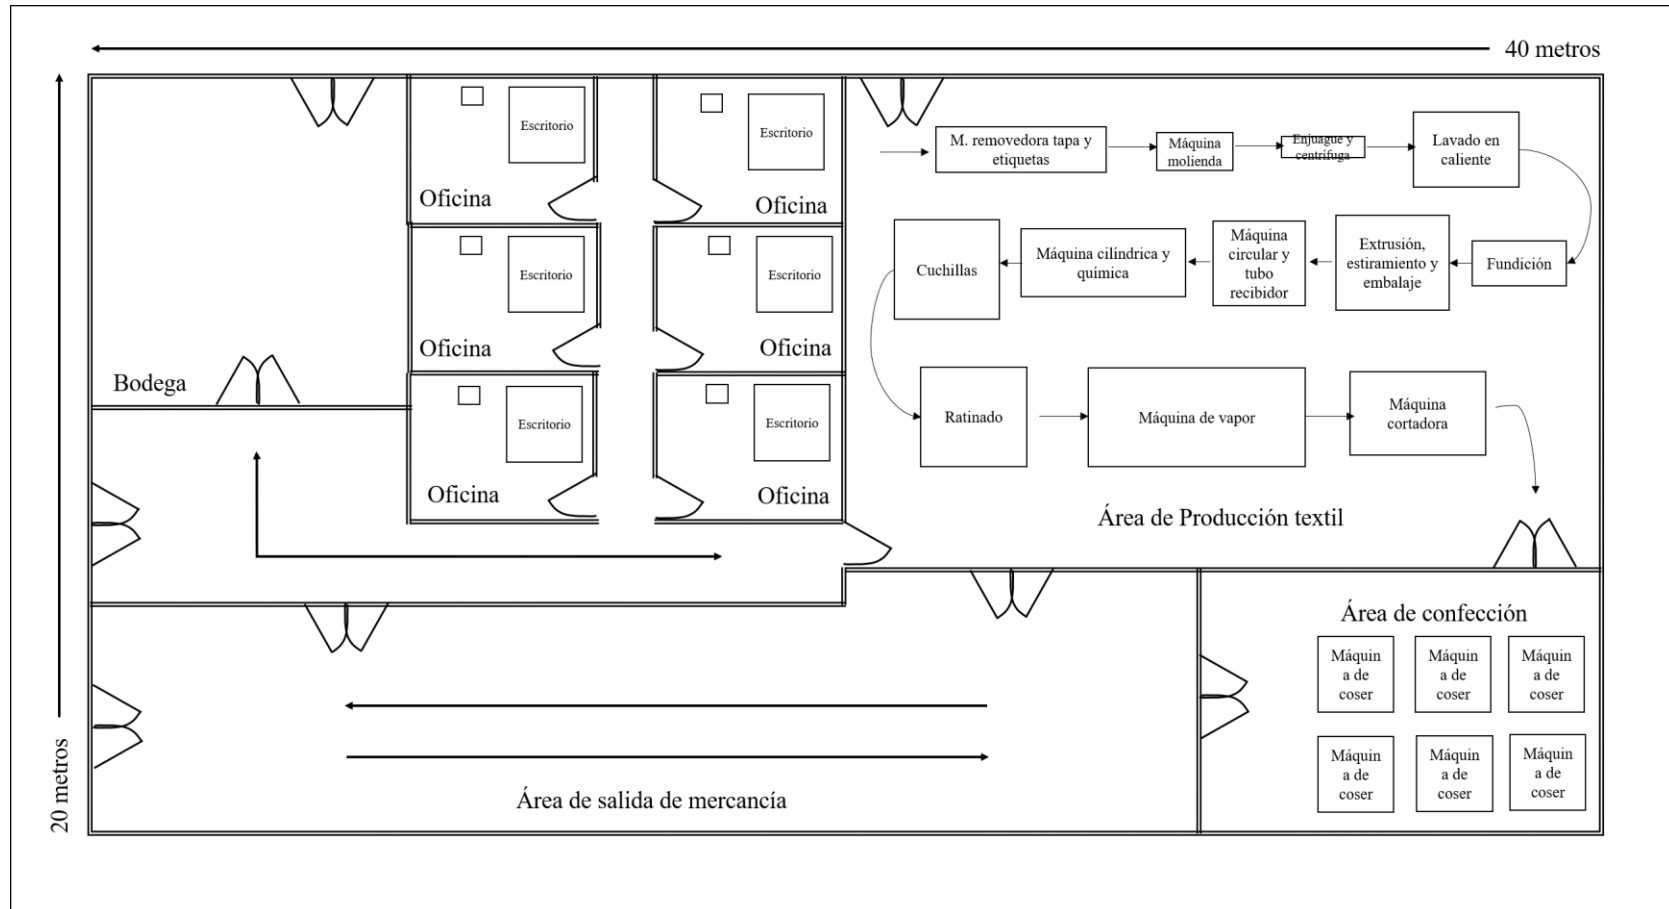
40 metros

20 metros

Escritorio
Oficina

Escritorio
Oficina

Escritorio
Oficina

Escritorio
Oficina

Escritorio
Oficina

Escritorio
Oficina

Bodega

M. removedora tapa y etiquetas

Máquina molienda

Enjuague y centrífuga

Lavado en caliente

Fundición

Extrusión, estiramiento y embalaje

Máquina circular y tubo recibidor

Máquina cilíndrica y química

Cuchillas

Ratinado

Máquina de vapor

Máquina cortadora

Área de Producción textil

Área de confección

Máquin a de coser

Máquin a de coser

Máquin a de coser

Máquin a de coser

Máquin a de coser

Máquin a de coser

Área de salida de mercancía